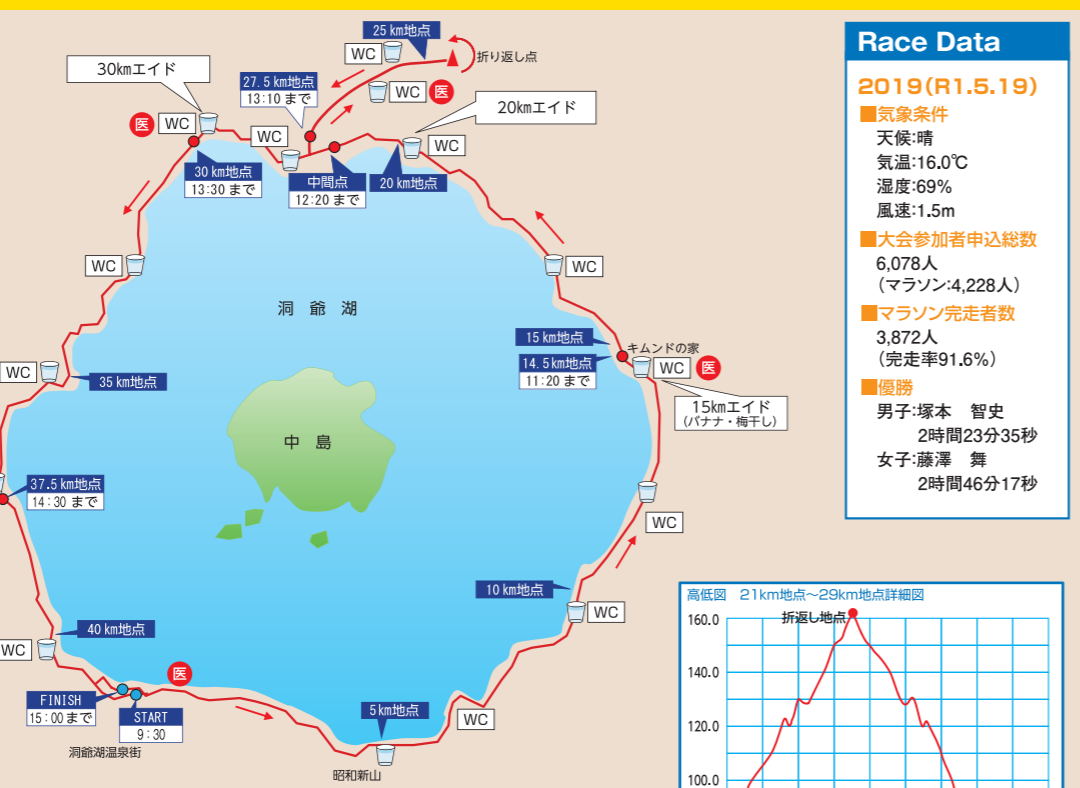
25 km地点
WC
折り返し点
30kmエイド
27.5 km地点
13:10 まで
WC
医
20kmエイド
医
WC
WC
WC
30 km地点
13:30 まで
中間点
12:20 まで
20 km地点
WC
WC
洞 爺 湖
15 km地点
キムンドの家
14.5 km地点
11:20 まで
WC
医
WC
35 km地点
15kmエイド
(バナナ・梅干し)
中 島
37.5 km地点
14:30 まで
WC
10 km地点
WC
40 km地点
WC
医
FINISH
15:00 まで
START
9:30
5 km地点
WC
洞爺湖温泉街
昭和新山

Race Data
2019(R1.5.19)
■気象条件
天候:晴
気温:16.0℃
湿度:69%
風速:1.5m
■大会参加者申込総数
6,078人
(マラソン:4,228人)
■マラソン完走者数
3,872人
(完走率91.6%)
■優勝
男子:塚本 智史
2時間23分35秒
女子:藤澤 舞
2時間46分17秒

高低図 21km地点～29km地点詳細図
折返し地点
160.0
140.0
120.0
100.0